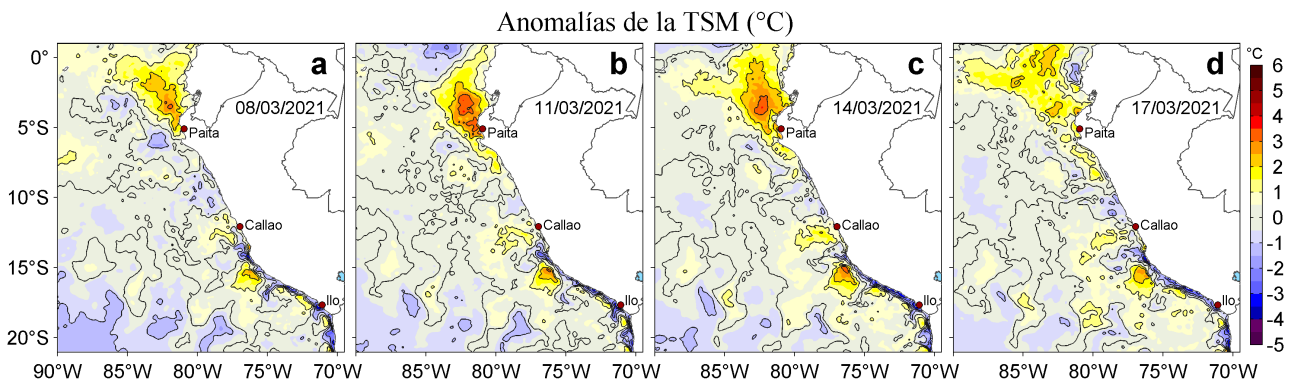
Anomalías de la TSM (°C)

a
08/03/2021
Paita
Callao
Ilo

b
11/03/2021
Paita
Callao
Ilo

c
14/03/2021
Paita
Callao
Ilo

d
17/03/2021
Paita
Callao
Ilo

0°
5°S
10°S
15°S
20°S

90°W 85°W 80°W 75°W 70°W
85°W 80°W 75°W 70°W
85°W 80°W 75°W 70°W
85°W 80°W 75°W 70°W

°C
6
5
4
3
2
1
0
-1
-2
-3
-4
-5